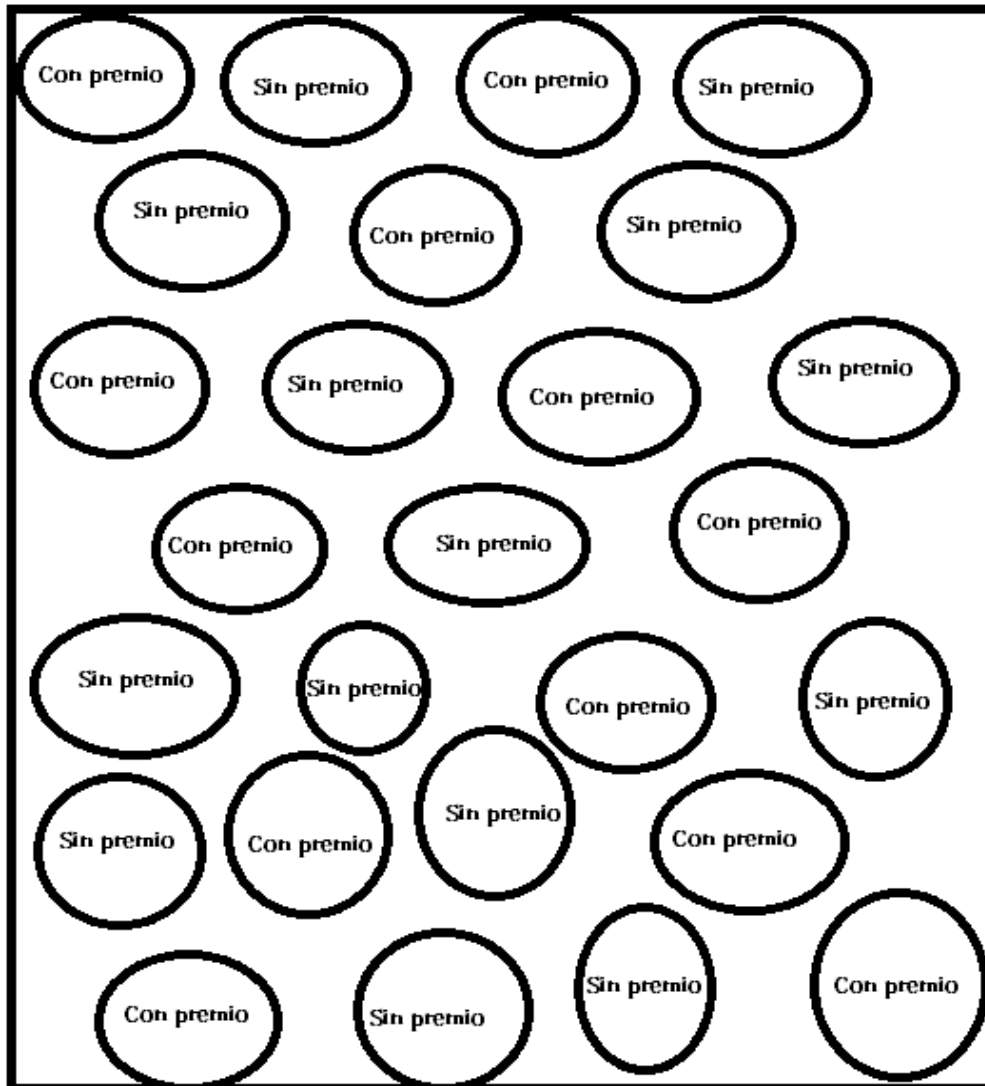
Con premio Sin premio Con premio Sin premio

Sin premio Con premio Sin premio

Con premio Sin premio Con premio Sin premio

Con premio Sin premio Con premio

Sin premio Sin premio Con premio Sin premio

Sin premio Con premio Sin premio Con premio

Con premio Sin premio Sin premio Con premio